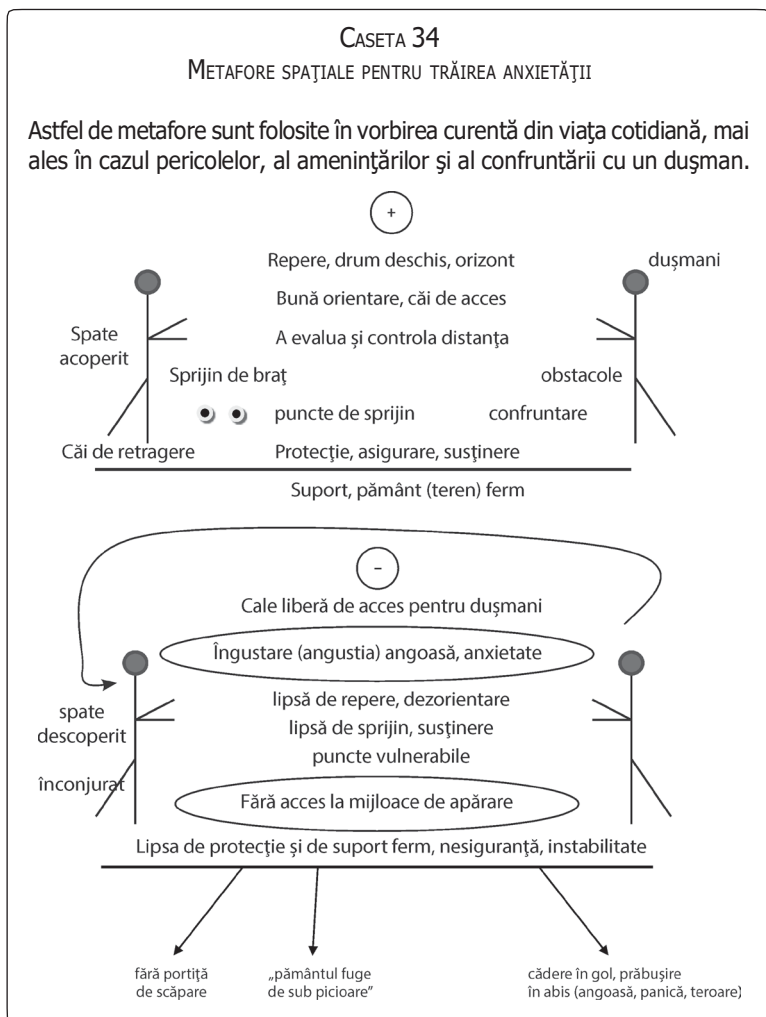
Caseta 34
Metafore spaţiale pentru trăirea anxietăţii

Astfel de metafore sunt folosite în vorbirea curentă din viaţa cotidiană, mai ales în cazul pericolelor, al ameninţărilor şi al confruntării cu un duşman.

+

Repere, drum deschis, orizont

duşmani

Bună orientare, căi de acces

Spate acoperit

A evalua și controla distanţa

Sprijin de braţ

obstacole

puncte de sprijin

confruntare

Căi de retragere

Protecţie, asigurare, susţinere

Suport, pământ (teren) ferm

–

Cale liberă de acces pentru duşmani

Îngustare (angustia) angoasă, anxietate

spate descoperit

lipsă de repere, dezorientare
lipsă de sprijin, susţinere
puncte vulnerabile

înconjurat

Fără acces la mijloace de apărare

Lipsa de protecţie şi de suport ferm, nesiguranţă, instabilitate

fără portiţă de scăpare

„pământul fuge de sub picioare"

cădere în gol, prăbuşire în abis (angoasă, panică, teroare)